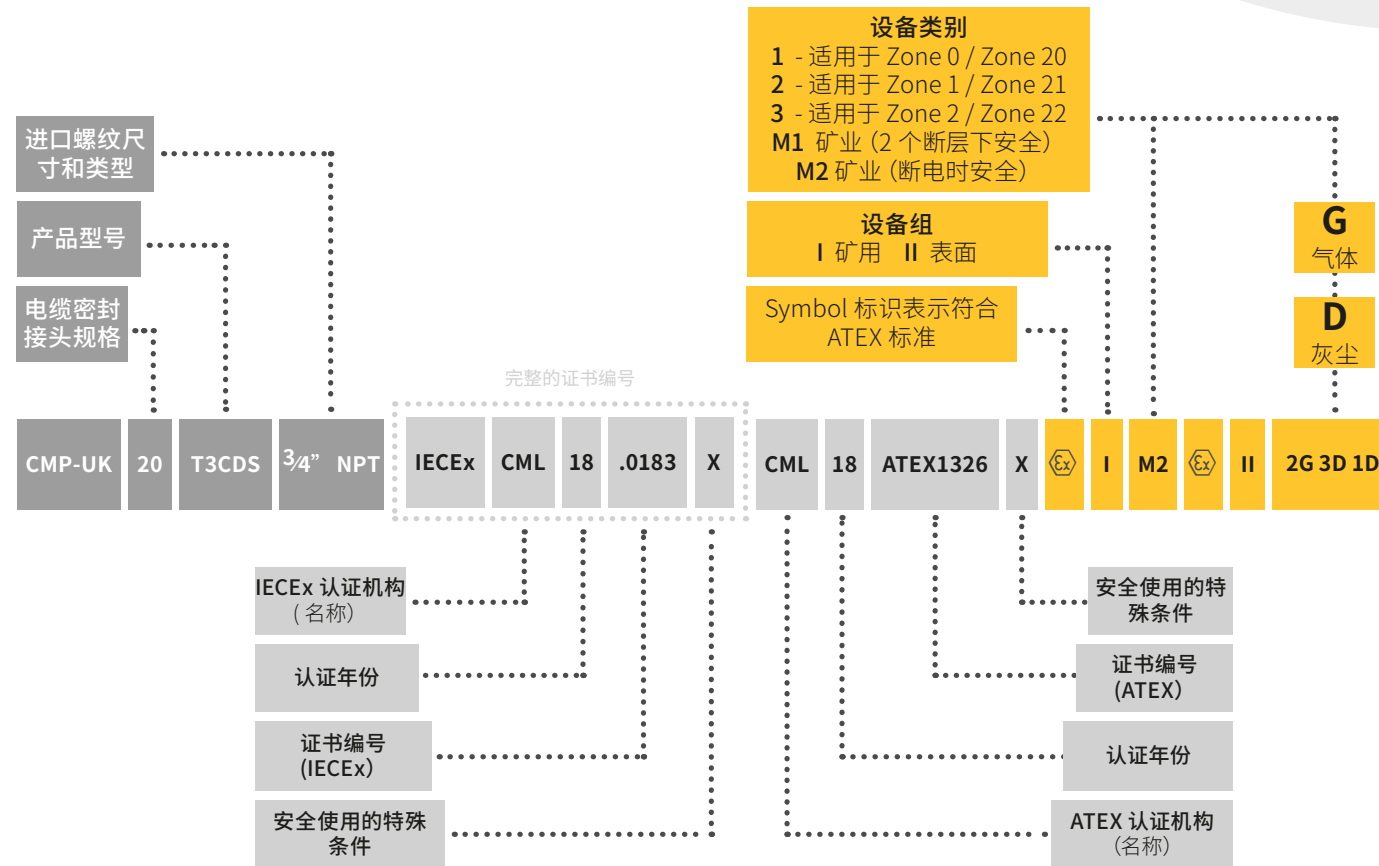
设备类别
1 - 适用于 Zone 0 / Zone 20
2 - 适用于 Zone 1 / Zone 21
3 - 适用于 Zone 2 / Zone 22
M1 矿业（2 个断层下安全）
M2 矿业（断电时安全）

进口螺纹尺寸和类型

产品型号

电缆密封接头规格

设备组
I 矿用 II 表面

Symbol 标识表示符合 ATEX 标准

G
气体

D
灰尘

完整的证书编号

| CMP-UK | 20 | T3CDS | ¾” NPT | IECEx | CML | 18 | .0183 | X | CML | 18 | ATEX1326 | X | ⟨Ex⟩ | I | M2 | ⟨Ex⟩ | II | 2G 3D 1D |
|---|---|---|---|---|---|---|---|---|---|---|---|---|---|---|---|---|---|---|

IECEx 认证机构 ( 名称)

认证年份

证书编号 (IECEx)

安全使用的特殊条件

安全使用的特殊条件

证书编号 (ATEX)

认证年份

ATEX 认证机构 (名称)